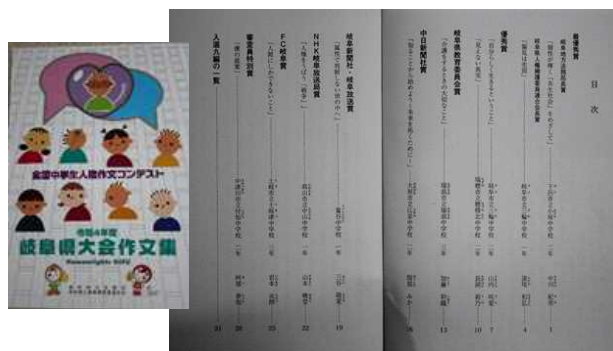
全国中学生人権作文コンテスト

令和4年度

岐阜県大会作文集

Humanrights 2022

目次

最優秀賞

岐阜地方法務局長賞

「個性が輝く社会へ」

岐阜県人権擁護委員連合会長賞

「違いを大切に」

優秀賞

「自分らしく生きるということ」

「見えない障がい」

「言葉の力」

岐阜県教育委員会賞

「共通することで生まれる大切なこと」

中日新聞社賞

「相手のことを知ることから始まる共生のために」

岐阜新聞社・岐阜放送賞

「偏見をなくしていくために」

NHK岐阜放送局賞

「人権を学んで」

FC岐阜賞

「人権について考えること」

審査員特別賞

「共に生きる」

入選九編の一覧

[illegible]

1

4

7

10

13

16

19

22

25

28

31